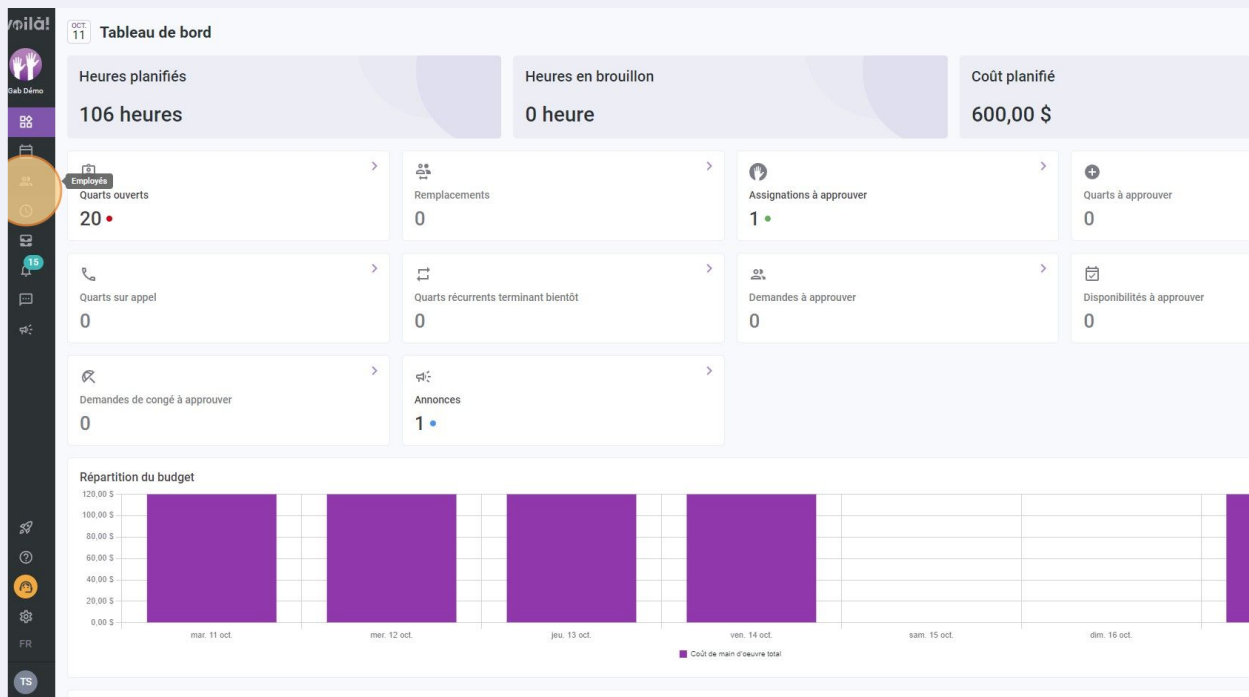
voilà!

Gab Démo

Employés

15

FR

TS

OCT. 11 Tableau de bord

Heures planifiés
106 heures

Heures en brouillon
0 heure

Coût planifié
600,00 $

Quarts ouverts
20

Remplacements
0

Assignations à approuver
1

Quarts à approuver
0

Quarts sur appel
0

Quarts récurrents terminant bientôt
0

Demandes à approuver
0

Disponibilités à approuver
0

Demandes de congé à approuver
0

Annonces
1

Répartition du budget

120,00 $
100,00 $
80,00 $
60,00 $
40,00 $
20,00 $
0,00 $

mar. 11 oct.
mer. 12 oct.
jeu. 13 oct.
ven. 14 oct.
sam. 15 oct.
dim. 16 oct.

Coût de main d'oeuvre total